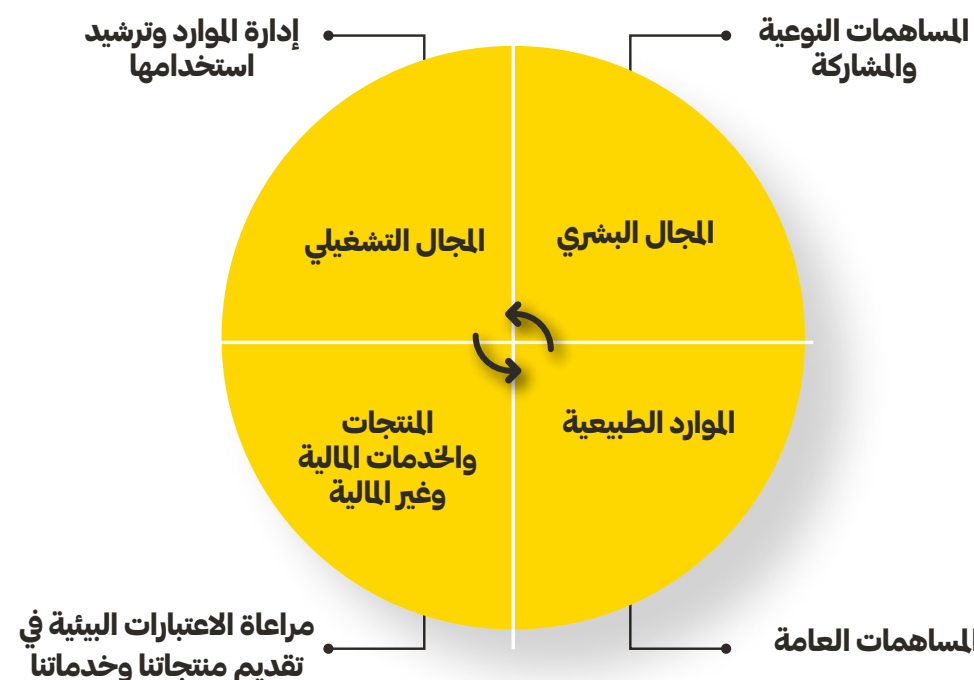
المساهمات النوعية والمشاركة

إدارة الموارد وترشيد استخدامها

المجال البشري

المجال التشغيلي

الموارد الطبيعية

المنتجات والخدمات المالية وغير المالية

المساهمات العامة

مراعاة الاعتبارات البيئية في تقديم منتجاتنا وخدماتنا